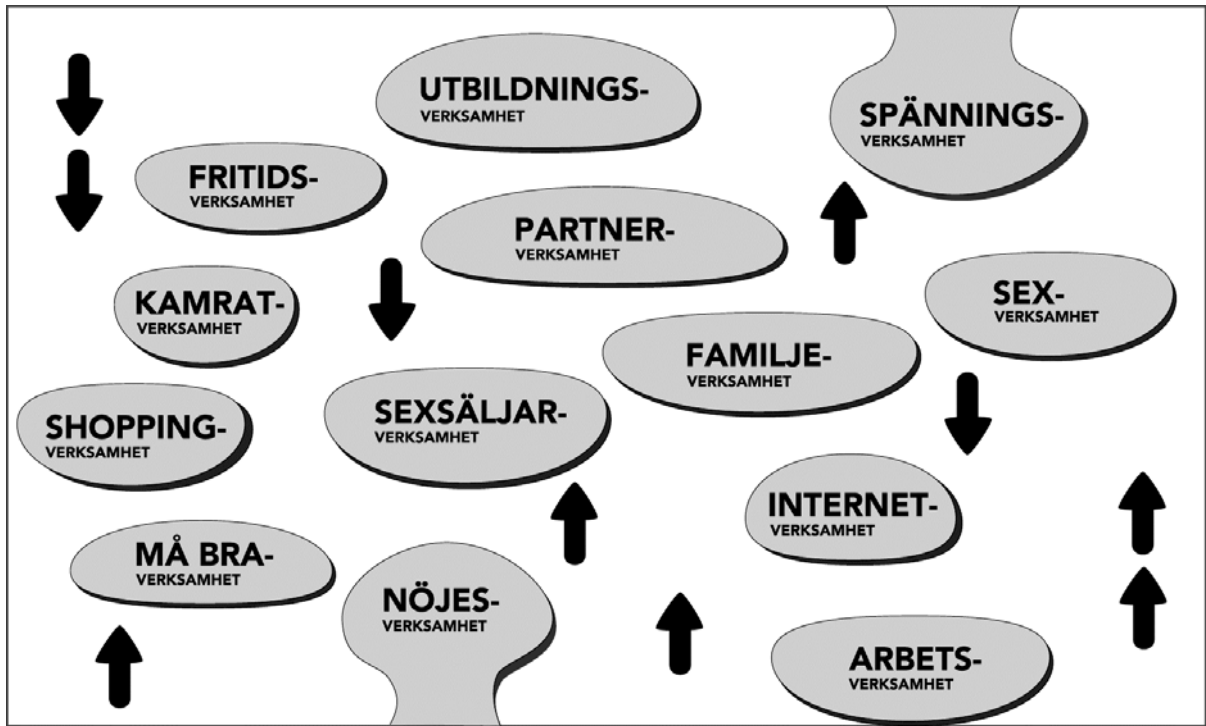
UTBILDNINGS-
VERKSAMHET

SPÄNNINGS-
VERKSAMHET

FRITIDS-
VERKSAMHET

PARTNER-
VERKSAMHET

KAMRAT-
VERKSAMHET

SEX-
VERKSAMHET

FAMILJE-
VERKSAMHET

SHOPPING-
VERKSAMHET

SEXSÄLJAR-
VERKSAMHET

INTERNET-
VERKSAMHET

MÅ BRA-
VERKSAMHET

NÖJES-
VERKSAMHET

ARBETS-
VERKSAMHET